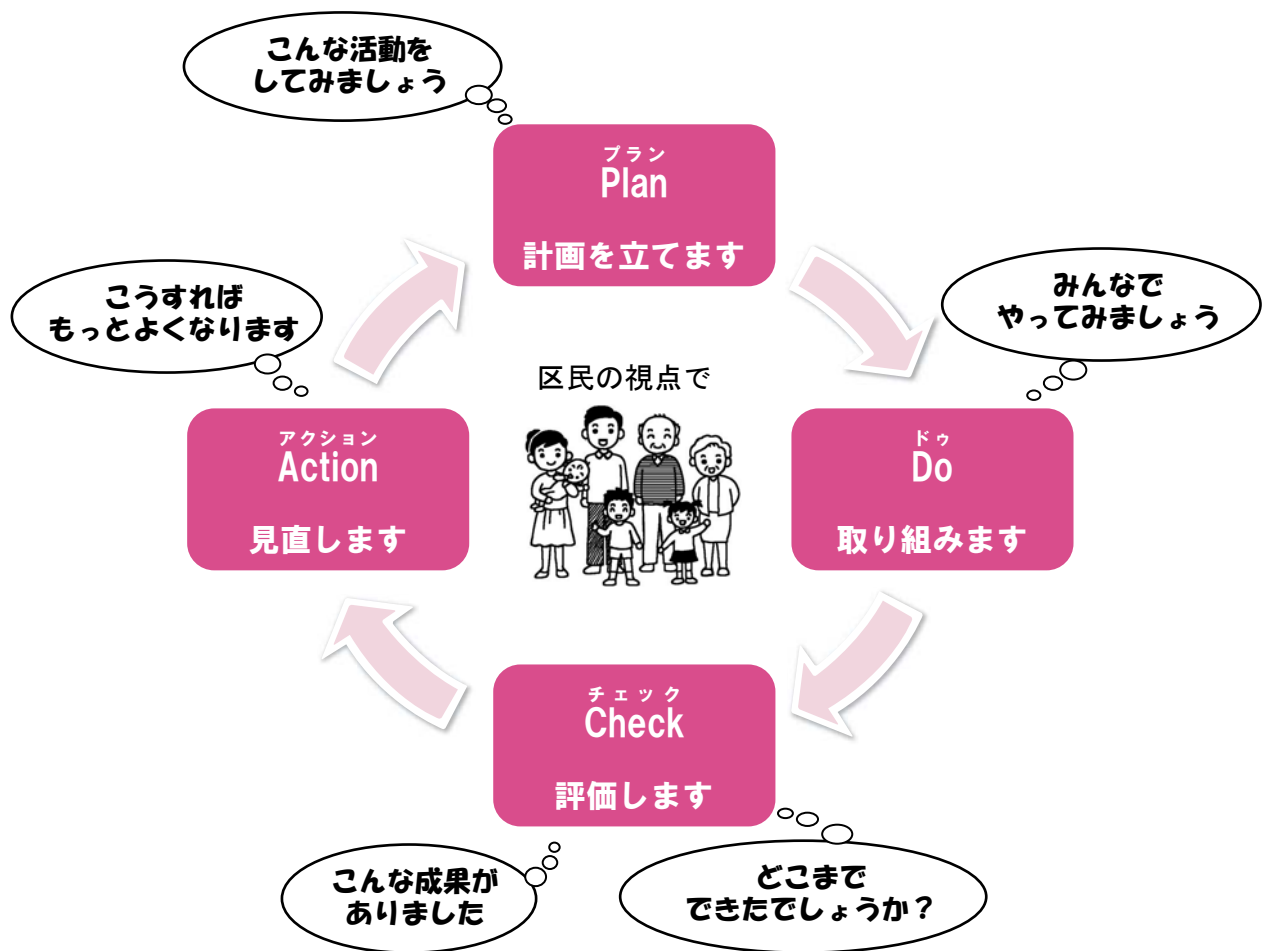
こんな活動をしてみましょう

プラン
Plan
計画を立てます

みんなでやってみましょう

こうすればもっとよくなります

区民の視点で

アクション
Action
見直します

ドゥ
Do
取り組みます

チェック
Check
評価します

こんな成果がありました

どこまでできたでしょうか？